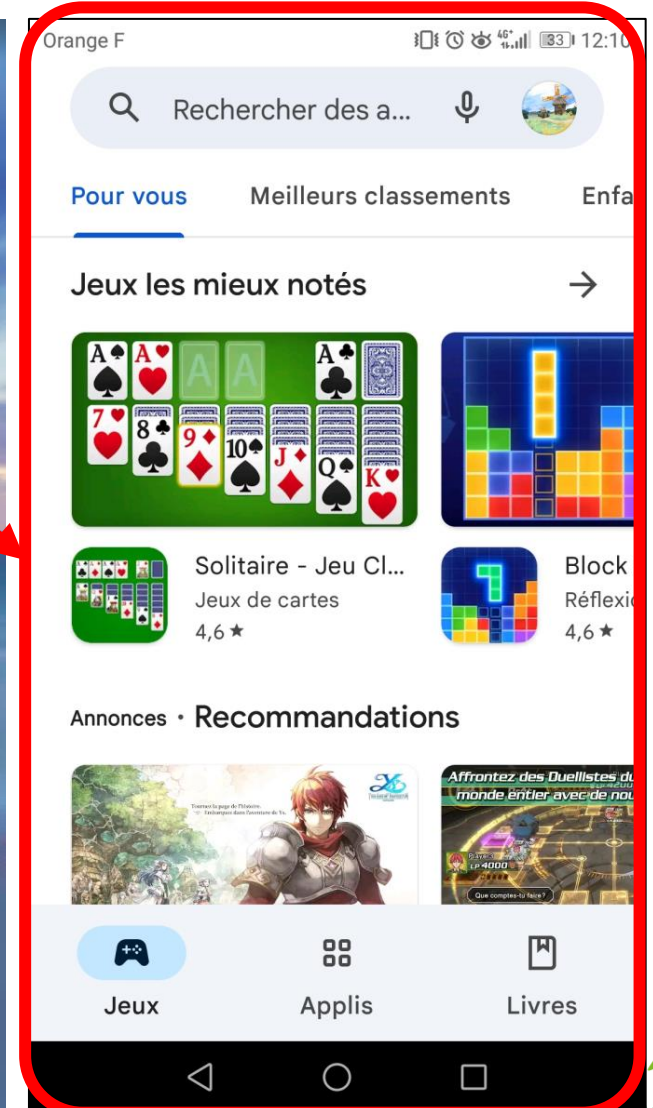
Orange F 33 12:10

Rechercher des a...

Pour vous Meilleurs classements Enfa

Jeux les mieux notés →

Solitaire - Jeu Cl...
Jeux de cartes
4,6 ★

Block
Réflexio
4,6 ★

Annonces · Recommandations

Tournez la page de l'Histoire. Embarquez dans l'aventure de Ys.

Affrontez des Duellistes du monde entier avec de nou

LP 4000

Que comptes-tu faire ?

Jeux Applis Livres